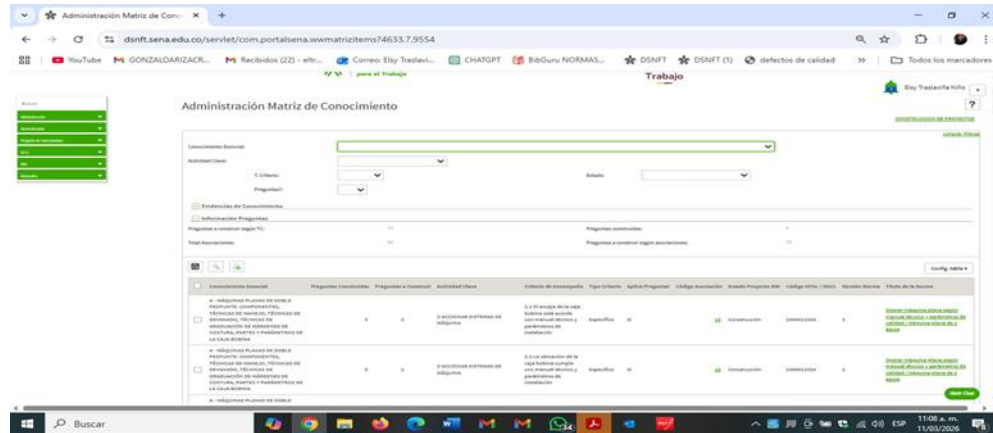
Administración Matriz de Cono ×

dsnft.sena.edu.co/servlet/com.portalsena.wwmatrizitems?4633,7,9554

YouTube GONZALOARIZACR... Recibidos (22) - eltr... Correo: Elsy Traslavi... CHATGPT BibGuru NORMAS... DSNFT DSNFT (1) defectos de calidad » Todos los marcadores

para el Trabajo Trabajo

Elsy Traslaviña Niño

Administración Matriz de Conocimiento

CONSTRUCCION DE PROYECTOS

Limpiar Filtros

Conocimiento Esencial:

Actividad Clave:

T. Criterio:

Estado:

Preguntas?:

Evidencias de Conocimiento

Información Preguntas

Preguntas a construir según TC:

Preguntas construidas:

Total Asociaciones:

Preguntas a construir según asociaciones:

Config. tabla

| | Conocimiento Esencial | Preguntas Construidas | Preguntas a Construir | Actividad Clave | Criterio de Desempeño | Tipo Criterio | Aplica Preguntas | Código Asociación | Estado Proyecto RAE | Código EPSA / BSCL | Versión Norma | Título de la Norma |
|---|---|---|---|---|---|---|---|---|---|---|---|---|
| | A - MÁQUINAS PLANAS DE DOBLE PESPUNTE: COMPONENTES, TÉCNICAS DE MANEJO, TÉCNICAS DE ENHEBRADO, TÉCNICAS DE GRADUACIÓN DE PARÁMETROS DE COSTURA, PARTES Y PARÁMETROS DE LA CAJA BOBINA | 0 | 3 | 2-ACCIONAR SISTEMAS DE MÁQUINA | 2.1 El enajo de la caja bobina está acorde con manual técnico y parámetros de instalación | Específico | SI | | Construcción | 290601326 | 3 | Operar máquina plana según manual técnico y parámetros de calidad / Máquina plana de 1 aguja |
| | A - MÁQUINAS PLANAS DE DOBLE PESPUNTE: COMPONENTES, TÉCNICAS DE MANEJO, TÉCNICAS DE ENHEBRADO, TÉCNICAS DE GRADUACIÓN DE PARÁMETROS DE COSTURA, PARTES Y PARÁMETROS DE LA CAJA BOBINA | 0 | 3 | 2-ACCIONAR SISTEMAS DE MÁQUINA | 2.2 La ubicación de la caja bobina cumple con manual técnico y parámetros de instalación | Específico | SI | | Construcción | 290601326 | 3 | Operar máquina plana según manual técnico y parámetros de calidad / Máquina plana de 1 aguja |
| | A - MÁQUINAS PLANAS DE DOBLE | | | | | | | | | | | |

Next Chat

Buscar

ESP 11:08 a. m. 11/03/2026